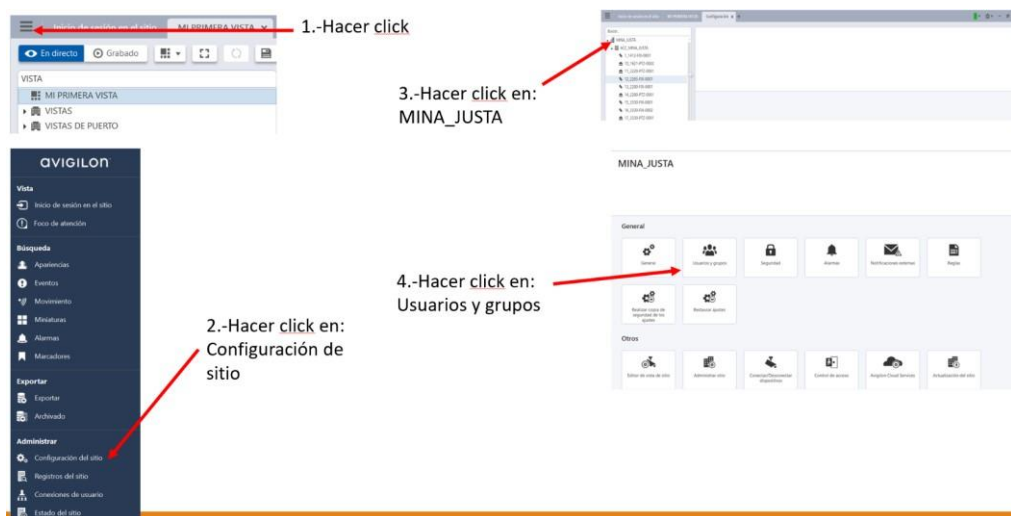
Inicio de sesión en el sitio MI PRIMERA VISTA ×

En directo Grabado

VISTA

MI PRIMERA VISTA

VISTAS

VISTAS DE PUERTO

1.-Hacer click

3.-Hacer click en: MINA_JUSTA

avigilon

Vista

Inicio de sesión en el sitio

Foco de atención

Búsqueda

Apariencias

Eventos

Movimiento

Miniaturas

Alarmas

Marcadores

Exportar

Exportar

Archivado

Administrar

Configuración del sitio

Registros del sitio

Conexiones de usuario

Estado del sitio

2.-Hacer click en: Configuración de sitio

MINA_JUSTA

General

General

Usuarios y grupos

Seguridad

Alarmas

Notificaciones externas

Reglas

Realizar copia de seguridad de los ajustes

Restaurar ajustes

Otros

Editor de vista de sitio

Administrar sitio

Conectar/Desconectar dispositivos

Control de acceso

Avigilon Cloud Services

Actualización del sitio

4.-Hacer click en: Usuarios y grupos